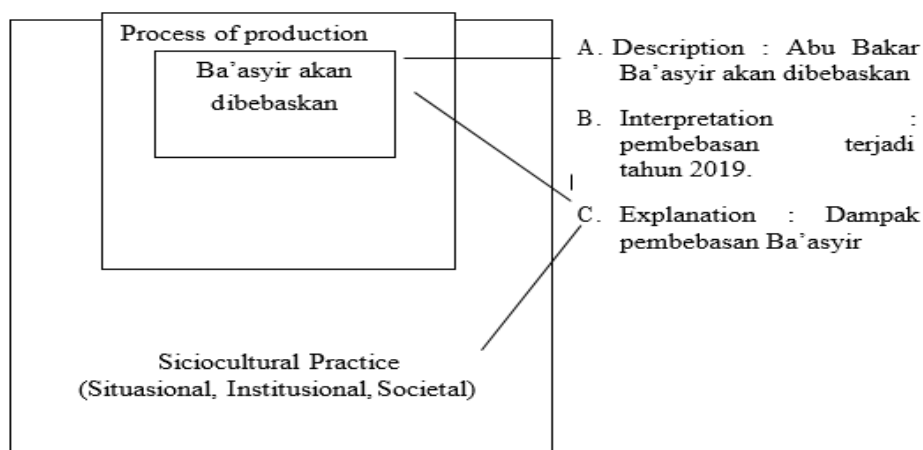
Process of production

Ba'asyir akan dibebaskan

Siciocultural Practice
(Situasional, Institusional, Societal)

A. Description : Abu Bakar Ba'asyir akan dibebaskan

B. Interpretation : pembebasan terjadi tahun 2019.

C. Explanation : Dampak pembebasan Ba'asyir